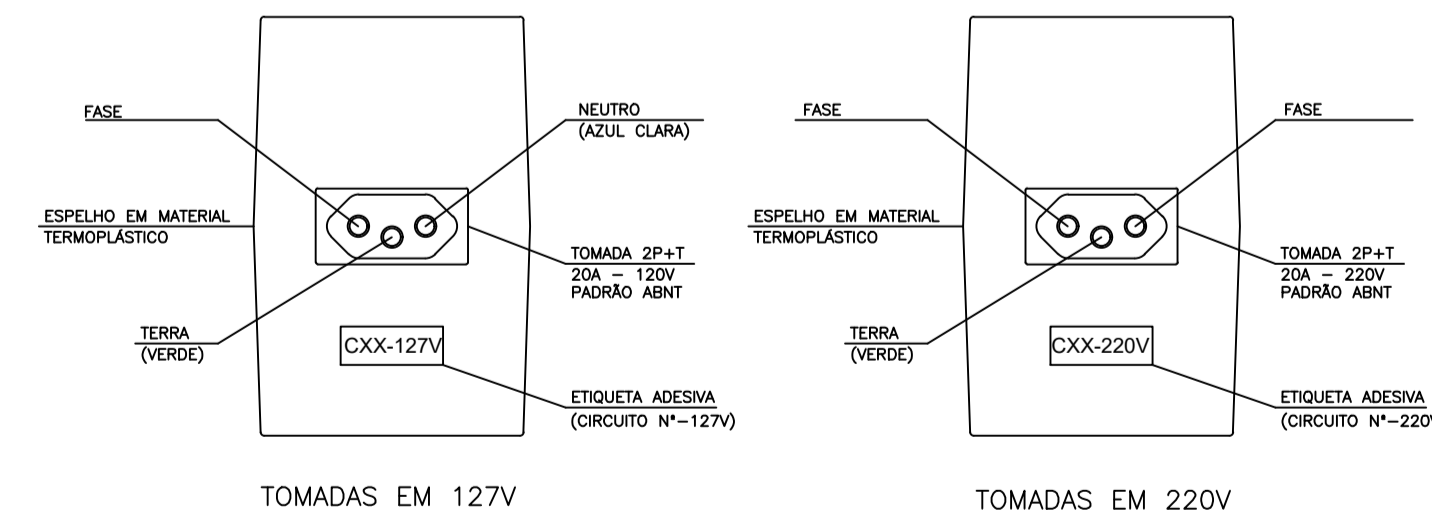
FASE

NEUTRO
(AZUL CLARA)

ESPELHO EM MATERIAL
TERMOPLÁSTICO

TOMADA 2P+T
20A – 120V
PADRÃO ABNT

TERRA
(VERDE)

CXX-127V

ETIQUETA ADESIVA
(CIRCUITO N°–127V)

TOMADAS EM 127V

FASE

FASE

ESPELHO EM MATERIAL
TERMOPLÁSTICO

TOMADA 2P+T
20A – 220V
PADRÃO ABNT

TERRA
(VERDE)

CXX-220V

ETIQUETA ADESIVA
(CIRCUITO N°–220V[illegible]

TOMADAS EM 220V